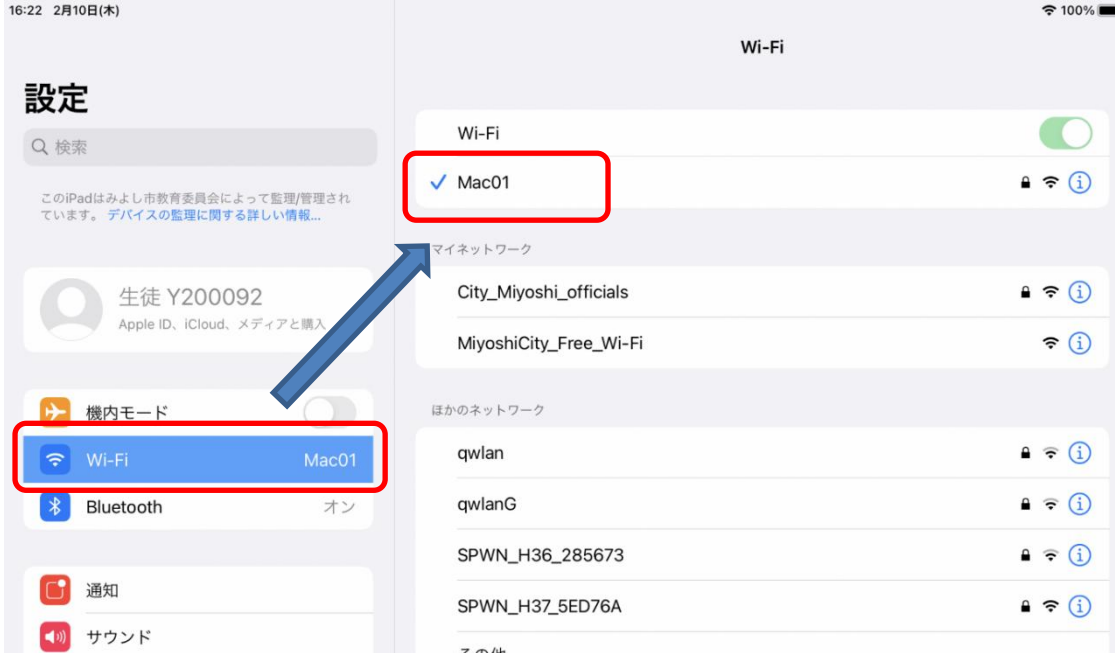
16:22 2月10日(木)

100%

Wi-Fi

設定

検索

このiPadはみよし市教育委員会によって監理/管理されています。デバイスの監理に関する詳しい情報...

生徒 Y200092
Apple ID、iCloud、メディアと購入

機内モード

Wi-Fi Mac01

Bluetooth オン

通知

サウンド

Wi-Fi

Mac01

マイネットワーク

City_Miyoshi_officials

MiyoshiCity_Free_Wi-Fi

ほかのネットワーク

qwlan

qwlanG

SPWN_H36_285673

SPWN_H37_5ED76A

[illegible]